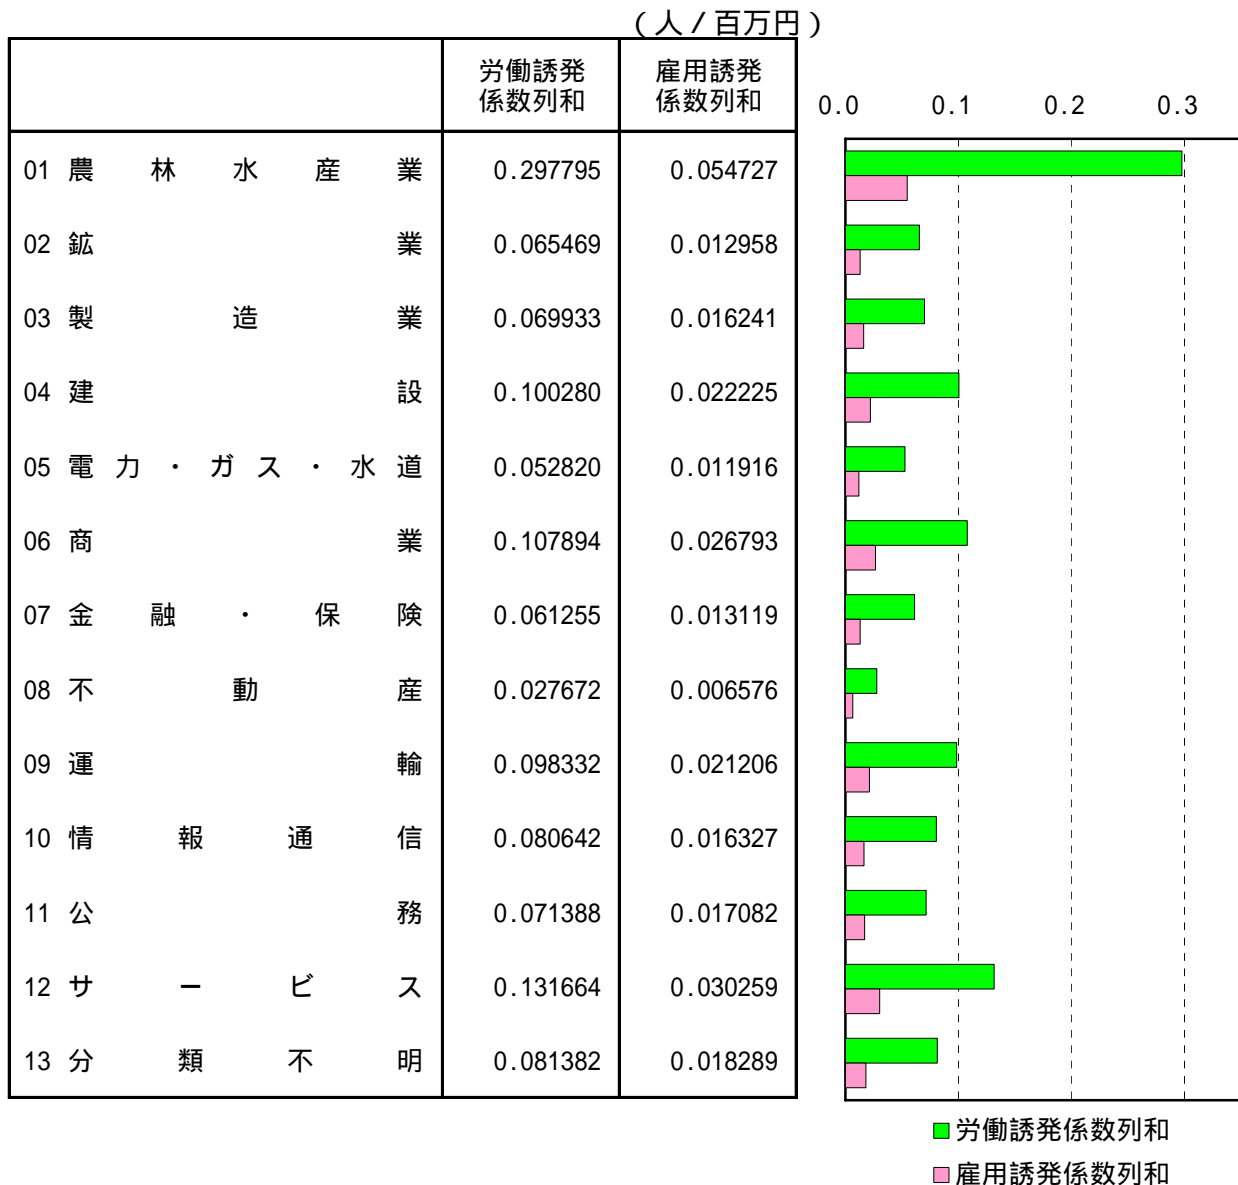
(人/百万円)

| | 労働誘発係数列和 | 雇用誘発係数列和 |
|---|---|---|
| 01 農林水産業 | 0.297795 | 0.054727 |
| 02 鉱業 | 0.065469 | 0.012958 |
| 03 製造業 | 0.069933 | 0.016241 |
| 04 建設 | 0.100280 | 0.022225 |
| 05 電力・ガス・水道 | 0.052820 | 0.011916 |
| 06 商業 | 0.107894 | 0.026793 |
| 07 金融・保険 | 0.061255 | 0.013119 |
| 08 不動産 | 0.027672 | 0.006576 |
| 09 運輸 | 0.098332 | 0.021206 |
| 10 情報通信 | 0.080642 | 0.016327 |
| 11 公務 | 0.071388 | 0.017082 |
| 12 サービス | 0.131664 | 0.030259 |
| 13 分類不明 | 0.081382 | 0.018289 |

0.0 0.1 0.2 0.3

労働誘発係数列和
雇用誘発係数列和